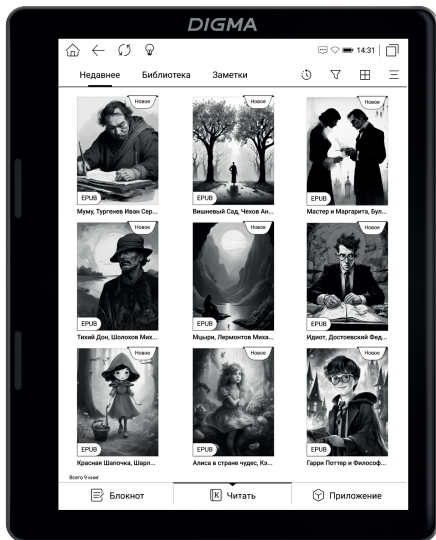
DIGMA

14:31

Недавнее Библиотека Заметки

Новое
EPUB
Муму, Тургенев Иван Сер...

Новое
EPUB
Вишневый Сад, Чехов Ан...

Новое
EPUB
Мастер и Маргарита, Бул...

Новое
EPUB
Тихий Дон, Шолохов Мих...

Новое
EPUB
Мцыри, Лермонтов Миха...

Новое
EPUB
Идиот, Достоевский Фед...

Новое
EPUB
Красная Шапочка, Шарл...

Новое
EPUB
Алиса в стране чудес, Кэ...

Новое
EPUB
Гарри Поттер и Философ...

Всего 9 книг

Блокнот Читать Приложение